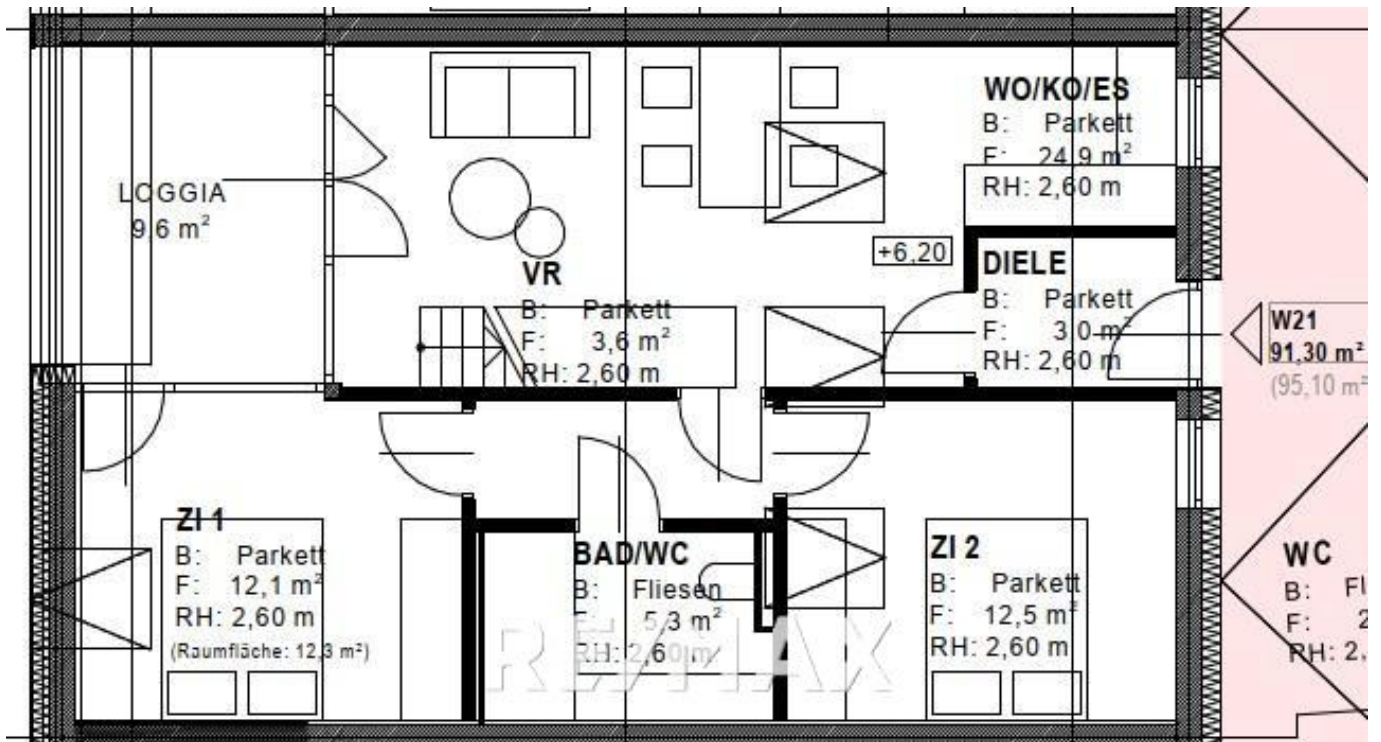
WO/KO/ES
B: Parkett
F: 24,9 m²
RH: 2,60 m

LOGGIA
9,6 m²

+6,20

DIELE
B: Parkett
F: 3,0 m²
RH: 2,60 m

VR
B: Parkett
F: 3,6 m²
RH: 2,60 m

W21
91,30 m²
(95,10 m²

ZI 1
B: Parkett
F: 12,1 m²
RH: 2,60 m
(Raumfläche: 12,3 m²)

BAD/WC
B: Fliesen
F: 5,3 m²
RH: 2,60 m

ZI 2
B: Parkett
F: 12,5 m²
RH: 2,60 m

WC
B: Fl
F: 2
RH: 2,

RE/MAX